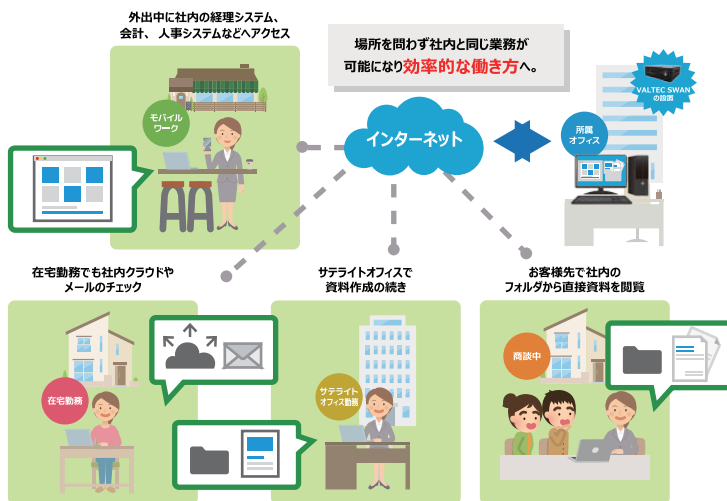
外出中に社内の経理システム、会計、人事システムなどへアクセス

モバイルワーク

場所を問わず社内と同じ業務が可能になり効率的な働き方へ。

インターネット

VALTEC SWANの設置

所属オフィス

在宅勤務でも社内クラウドやメールのチェック

在宅勤務

サテライトオフィスで資料作成の続き

サテライトオフィス勤務

お客様先で社内のフォルダから直接資料を閲覧

商談中